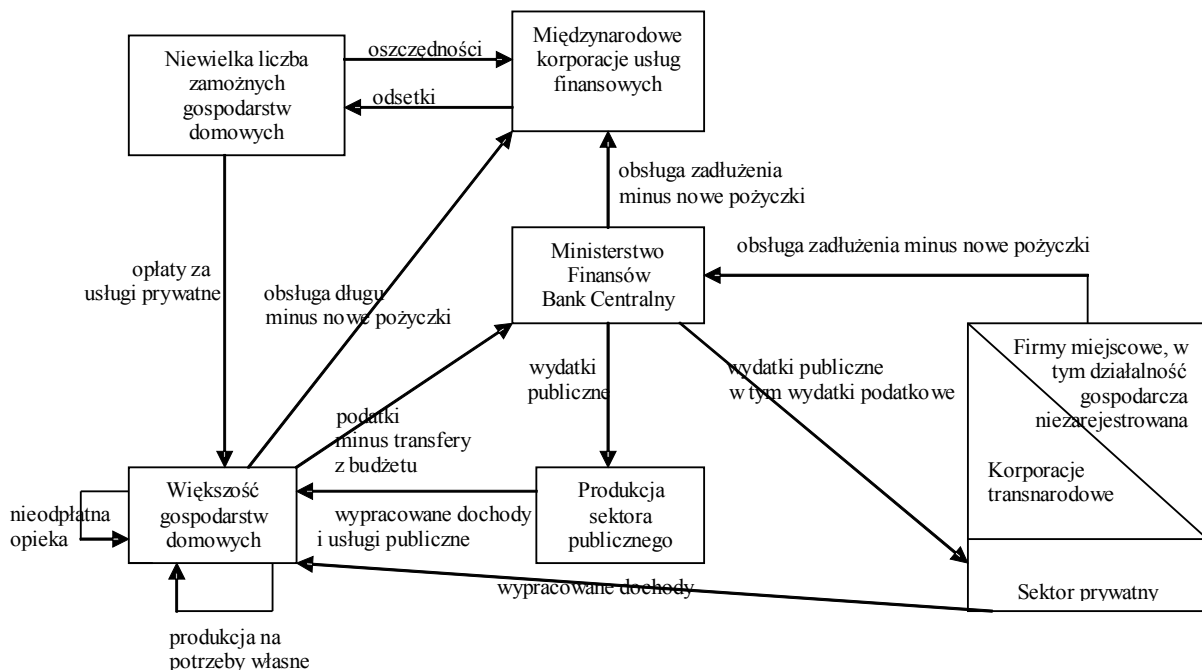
Niewielka liczba zamożnych gospodarstw domowych

oszczędności

odsetki

Międzynarodowe korporacje usług finansowych

obsługa zadłużenia minus nowe pożyczki

Ministerstwo Finansów Bank Centralny

obsługa zadłużenia minus nowe pożyczki

opłaty za usługi prywatne

obsługa długu minus nowe pożyczki

wydatki publiczne

wydatki publiczne w tym wydatki podatkowe

Firmy miejscowe, w tym działalność gospodarcza niezarejestrowana

Korporacje transnarodowe

Sektor prywatny

podatki minus transfery z budżetu

Większość gospodarstw domowych

nieodpłatna opieka

Produkcja sektora publicznego

wypracowane dochody i usługi publiczne

wypracowane dochody

produkcja na potrzeby własne